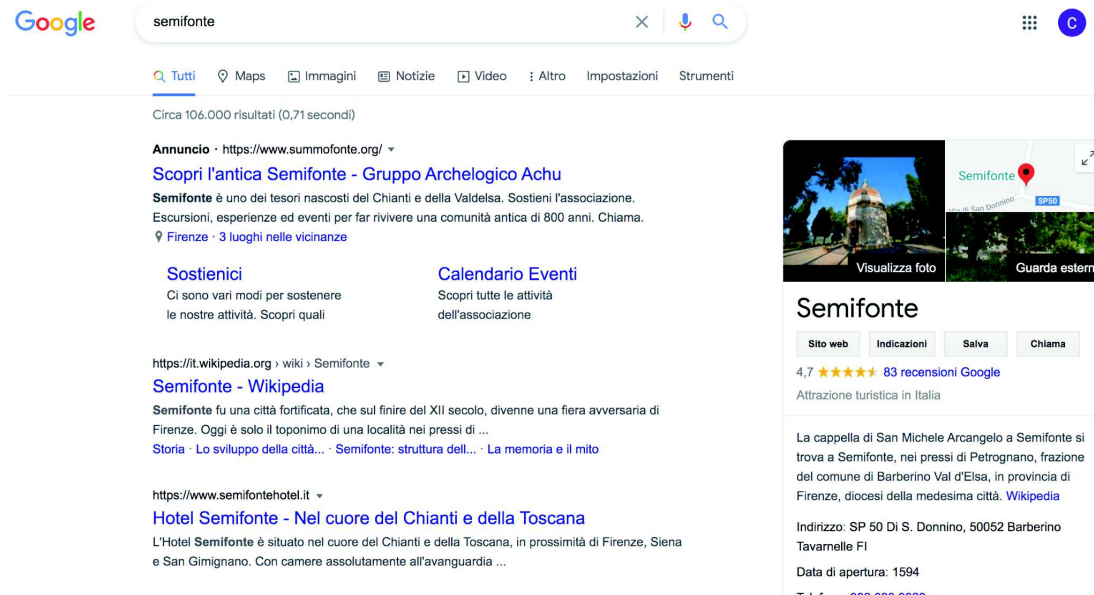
Google

semifonte

C

Tutti Maps Immagini Notizie Video Altro Impostazioni Strumenti

Circa 106.000 risultati (0,71 secondi)

Annuncio · https://www.summofonte.org/

Scopri l'antica Semifonte - Gruppo Archelogico Achu

Semifonte è uno dei tesori nascosti del Chianti e della Valdelsa. Sostieni l'associazione. Escursioni, esperienze ed eventi per far rivivere una comunità antica di 800 anni. Chiama.

Firenze · 3 luoghi nelle vicinanze

Sostienici
Ci sono vari modi per sostenere le nostre attività. Scopri quali

Calendario Eventi
Scopri tutte le attività dell'associazione

https://it.wikipedia.org › wiki › Semifonte

Semifonte - Wikipedia

Semifonte fu una città fortificata, che sul finire del XII secolo, divenne una fiera avversaria di Firenze. Oggi è solo il toponimo di una località nei pressi di ...

Storia · Lo sviluppo della città... · Semifonte: struttura dell... · La memoria e il mito

https://www.semifontehotel.it

Hotel Semifonte - Nel cuore del Chianti e della Toscana

L'Hotel Semifonte è situato nel cuore del Chianti e della Toscana, in prossimità di Firenze, Siena e San Gimignano. Con camere assolutamente all'avanguardia ...

Semifonte
SP50
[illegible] San Donnino

Visualizza foto

Guarda estern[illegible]

Semifonte

Sito web Indicazioni Salva Chiama

4,7 ★★★★★ 83 recensioni Google

Attrazione turistica in Italia

La cappella di San Michele Arcangelo a Semifonte si trova a Semifonte, nei pressi di Petrognano, frazione del comune di Barberino Val d'Elsa, in provincia di Firenze, diocesi della medesima città. Wikipedia

Indirizzo: SP 50 Di S. Donnino, 50052 Barberino Tavarnelle FI

Data di apertura: 1594

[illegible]